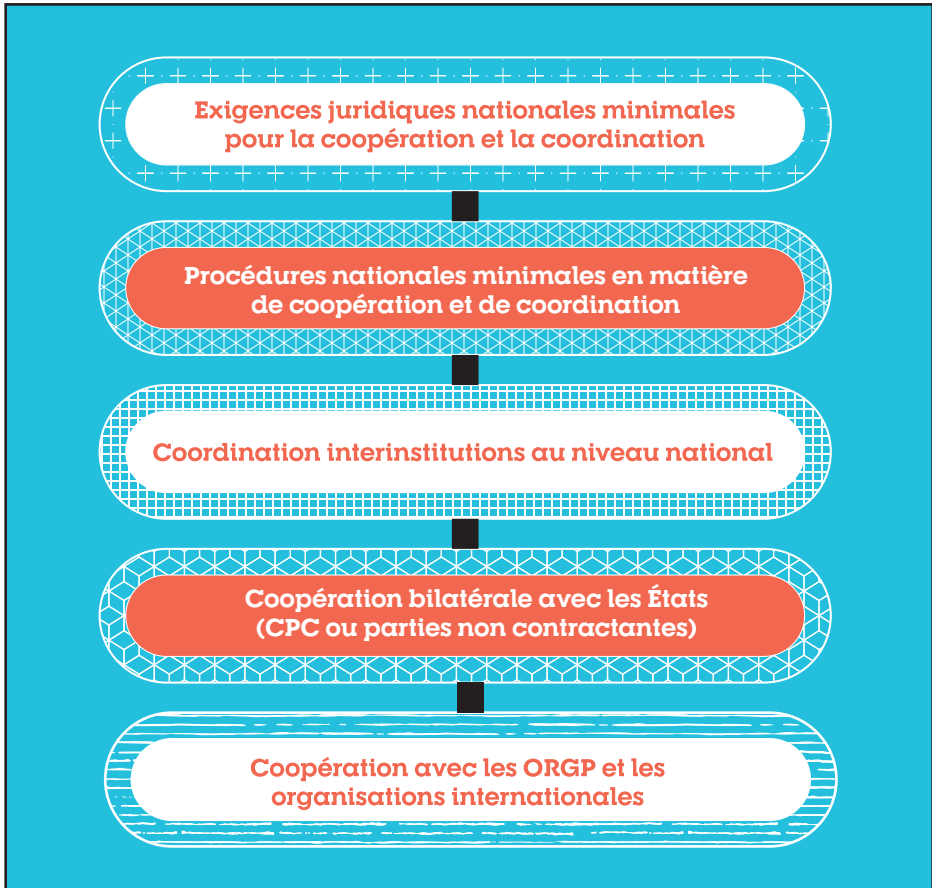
Exigences juridiques nationales minimales pour la coopération et la coordination

Procédures nationales minimales en matière de coopération et de coordination

Coordination interinstitutions au niveau national

Coopération bilatérale avec les États (CPC ou parties non contractantes)

Coopération avec les ORGP et les organisations internationales